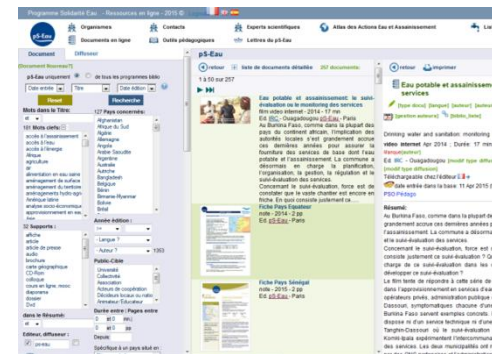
Programme Solidarité Eau - Ressources en ligne - 2015 ©

pS-Eau

Organismes | Contacts | Experts scientifiques | Atlas des Actions Eau et Assainissement
Documents en ligne | Outils pédagogiques | Lettres du pS-Eau

Document | Diffuser

pS-Eau uniquement | de tous les programmes biblio

Date entrée | Titre | Date édition

Reset | Recherche

Mots dans le Titre:

101 Mots clefs:
accès à l'assainissement
accès à l'eau
accès à l'énergie
Afrique
agriculture
alimentation en eau sans
aménagement du surface
aménagement du territoire
aménagement hydro-agri
Amérique latine
analyse socio-économique
approvisionnement en eau

127 Pays concernés:
Afghanistan
Afrique du Sud
Algérie
Allemagne
Angola
Arabie Saoudite
Argentine
Arménie
Asie
Autriche
Bangladesh
Belgique
Bénin
Birmanie-Myanmar
Bolivie
Brésil

Année édition:
Langue ?
Auteur ?

Public-Cible
Université
Collectivités
Associations
Acteurs de coopération
Décideurs locaux ou natio
Animateur Education

Durée entre : Pages entre

Depuis

Spécifique à un pays situé en:

32 Supports :
article
article de presse
audio
brochure
carte géographique
CD-Rom
colloque
cours en ligne, mooc
diaporama
dossier
DVD

dans le Résumé:

Éditeur, diffuseur:

pS-Eau

retour | liste de documents détaillée | 257 documents

1 à 50 sur 257

Eau potable et assainissement : le suivi-évaluation ou le monitoring des services
film vidéo internet - 2014 - 17 mn
Ed. IRC - Ouagadougou pS-Eau - Paris
Au Burkina Faso, comme dans la plupart des pays du continent africain, l'implication des autorités locales s'est grandement accrue ces dernières années pour assurer la fourniture des services de base dont l'eau potable et l'assainissement. La commune a désormais en charge la planification, l'organisation, la gestion, la régulation et le suivi-évaluation des services.
Concernant le suivi-évaluation, force est de constater que le volet chantier est souvent le parent pauvre de la maîtrise d'ouvrage
Fiche Pays Equateur
mile - 2014 - 2 pp
Ed. pS-Eau - Paris

Fiche Pays Sénégal
mile - 2015 - 2 pp
Ed. pS-Eau - Paris

retour | imprimer

Eau potable et assainissement : le suivi-évaluation ou le monitoring des services
[type doc] [langue] [auteur] [annee]
[gestion saisie] [biblio_liste]

Drinking water and sanitation: monitoring
vidéo internet Apr 2014 : Durée 17 mn
Ed. IRC - Ouagadougou
Téléchargeable chez l'éditeur
date entrée dans la base: 11 Apr 2015
PSO Pédago

Résumé:
Au Burkina Faso, comme dans la plupart des grandement accrue ces dernières années l'assainissement. La commune a désormais et le suivi-évaluation des services.
Concernant le suivi-évaluation, force est de consiste justement ce suivi-évaluation ? chargé de ce suivi-évaluation dans les développer ce suivi-évaluation ?
Le film tente de répondre à cette série de dans l'approvisionnement en services d'eau opérateurs privés, administration publique... Dassouri, symptomatiques chacune d'un Burkina Faso servent exemples concrets. dispose ni d'un service technique ni d'un Tanghin-Dassouri où le suivi-évaluation Komki-Ipala expérimentent l'intercommunalité des services. Les deux municipalités ont